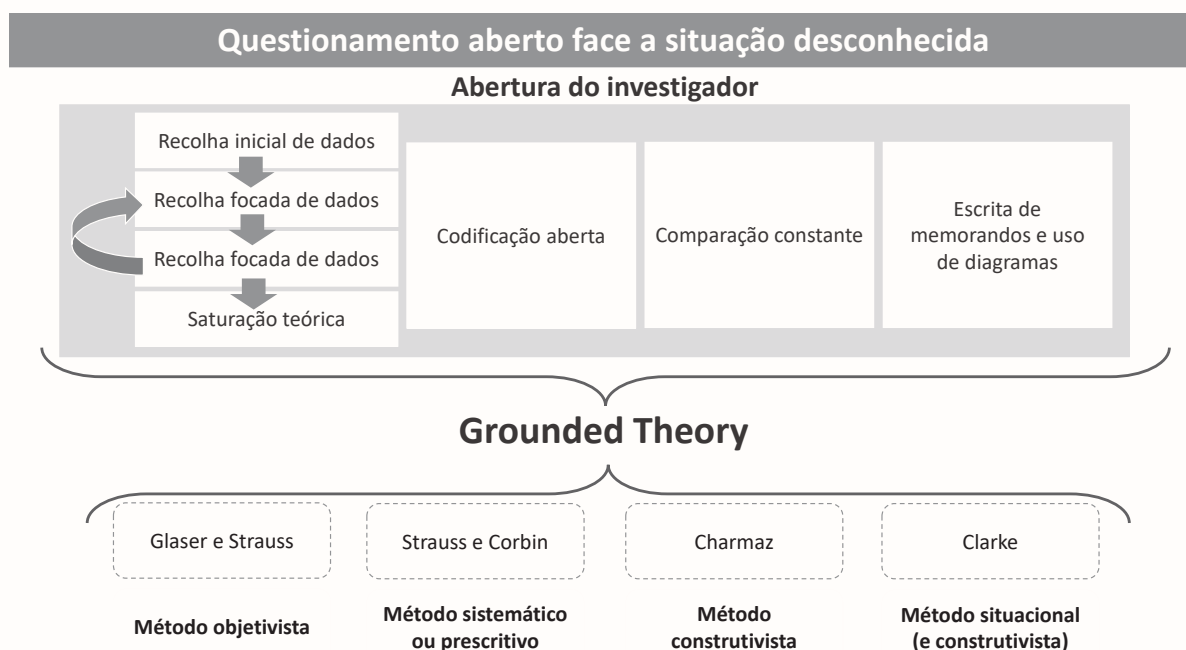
Questionamento aberto face a situação desconhecida

Abertura do investigador

Recolha inicial de dados

Recolha focada de dados

Recolha focada de dados

Saturação teórica

Codificação aberta

Comparação constante

Escrita de memorandos e uso de diagramas

Grounded Theory

Glaser e Strauss

Strauss e Corbin

Charmaz

Clarke

Método objetivista

Método sistemático ou prescritivo

Método construtivista

Método situacional (e construtivista)